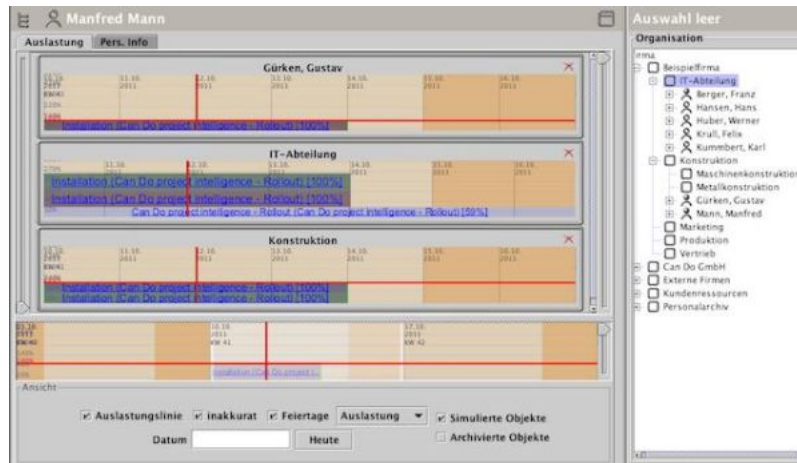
Manfred Mann

Auslastung | Pers. Info

Gürken, Gustav

10.10. 2011 KW40 | 11.10. 2011 | 12.10. 2011 | 13.10. 2011 | 14.10. 2011 | 15.10. 2011 | 16.10. 2011

Installation (Can Do project intelligence - Rollout) [100%]

IT-Abteilung

11.10. 2011 | 12.10. 2011 | 13.10. 2011 | 14.10. 2011 | 15.10. 2011 | 16.10. 2011

Installation (Can Do project intelligence - Rollout) [100%]

Installation (Can Do project intelligence - Rollout) [100%]

Can Do project intelligence - Rollout (Can Do project intelligence - Rollout) [59%]

Konstruktion

10.10. 2011 KW40 | 11.10. 2011 | 12.10. 2011 | 13.10. 2011 | 14.10. 2011 | 15.10. 2011 | 16.10. 2011

Installation (Can Do project intelligence - Rollout) [100%]

Installation (Can Do project intelligence - Rollout) [100%]

03.10. 2011 KW40 | 10.10. 2011 KW 41 | 17.10. 2011 KW 42

Installation (Can Do project i...

Ansicht

Auslastungslinie | Inakkurat | Feiertage | Auslastung | Simulierte Objekte

Datum | Heute | Archivierte Objekte

Auswahl leer

Organisation

Firma
Beispielfirma
IT-Abteilung
Berger, Franz
Hansen, Hans
Huber, Werner
Krull, Felix
Kummbert, Karl
Konstruktion
Maschinenkonstruktion
Metallkonstruktion
Gürken, Gustav
Mann, Manfred
Marketing
Produktion
Vertrieb
Can Do GmbH
Externe Firmen
Kundenressourcen
Personalarchiv